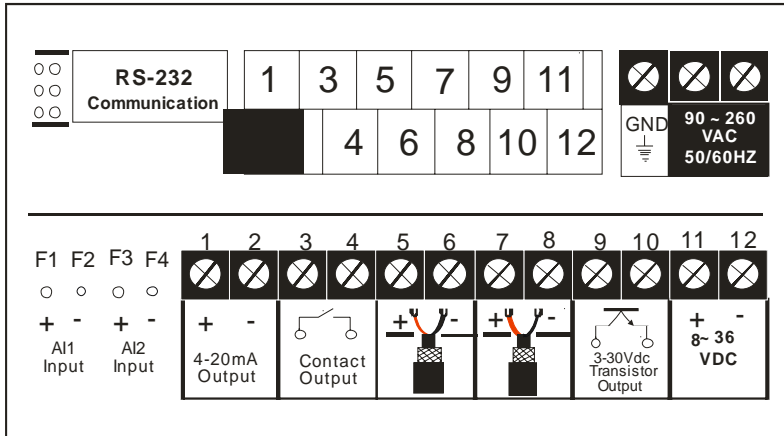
RS-232
Communication

1 3 5 7 9 11

4 6 8 10 12

GND

90 ~ 260
VAC
50/60HZ

F1 F2 F3 F4

+ -
AI1
Input

+ -
AI2
Input

1 2 3 4 5 6 7 8 9 10 11 12

+ -
4-20mA
Output

Contact
Output

+ -

+ -

3-30Vdc
Transistor
Output

+ -
8~ 36
VDC